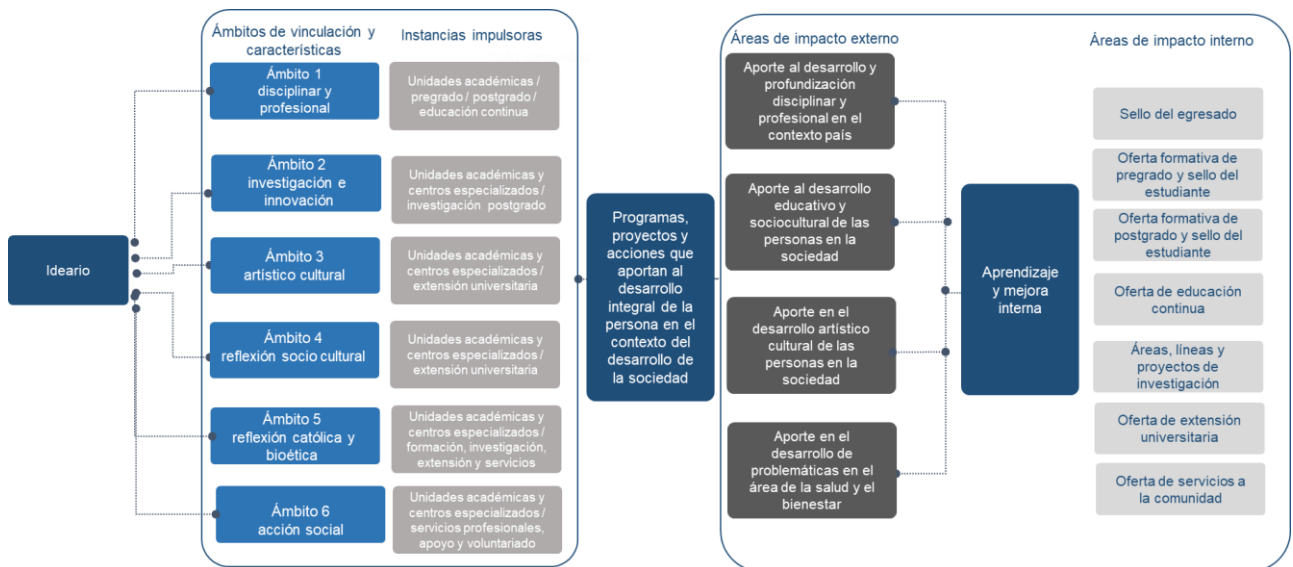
Ideario

Ámbitos de vinculación y características

Instancias impulsoras

Ámbito 1 disciplinar y profesional

Unidades académicas / pregrado / postgrado / educación continua

Ámbito 2 investigación e innovación

Unidades académicas y centros especializados / investigación postgrado

Ámbito 3 artístico cultural

Unidades académicas y centros especializados / extensión universitaria

Ámbito 4 reflexión socio cultural

Unidades académicas y centros especializados / extensión universitaria

Ámbito 5 reflexión católica y bioética

Unidades académicas y centros especializados / formación, investigación, extensión y servicios

Ámbito 6 acción social

Unidades académicas y centros especializados / servicios profesionales, apoyo y voluntariado

Programas, proyectos y acciones que aportan al desarrollo integral de la persona en el contexto del desarrollo de la sociedad

Áreas de impacto externo

Aporte al desarrollo y profundización disciplinar y profesional en el contexto país

Aporte al desarrollo educativo y sociocultural de las personas en la sociedad

Aporte en el desarrollo artístico cultural de las personas en la sociedad

Aporte en el desarrollo de problemáticas en el área de la salud y el bienestar

Aprendizaje y mejora interna

Áreas de impacto interno

Sello del egresado

Oferta formativa de pregrado y sello del estudiante

Oferta formativa de postgrado y sello del estudiante

Oferta de educación continua

Áreas, líneas y proyectos de investigación

Oferta de extensión universitaria

Oferta de servicios a la comunidad